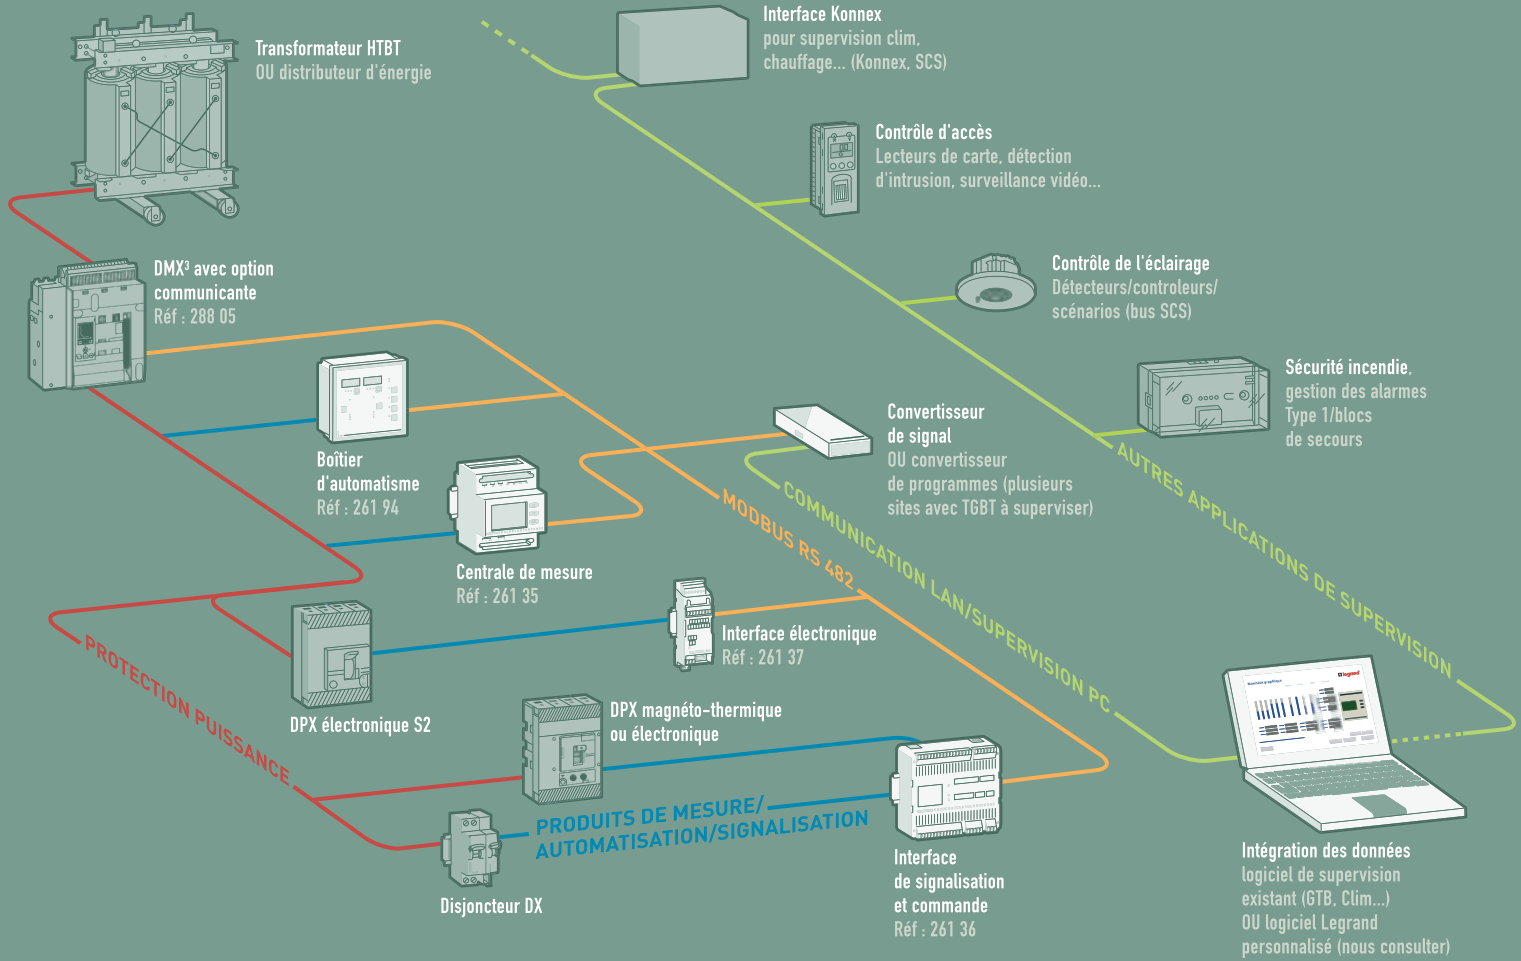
Transformateur HTBT
OU distributeur d'énergie

Interface Konnex
pour supervision clim, chauffage... (Konnex, SCS)

Contrôle d'accès
Lecteurs de carte, détection d'intrusion, surveillance vidéo...

Contrôle de l'éclairage
Détecteurs/controleurs/ scénarios (bus SCS)

DMX³ avec option communicante
Réf : 288 05

Sécurité incendie,
gestion des alarmes
Type 1/blocs
de secours

Convertisseur
de signal
OU convertisseur
de programmes (plusieurs sites avec TGBT à superviser)

Boîtier
d'automatisme
Réf : 261 94

Centrale de mesure
Réf : 261 35

AUTRES APPLICATIONS DE SUPERVISION

COMMUNICATION LAN/SUPERVISION PC

MODBUS RS 482

Interface électronique
Réf : 261 37

PROTECTION PUISSANCE

DPX électronique S2

DPX magnéto-thermique
ou électronique

PRODUITS DE MESURE/
AUTOMATISATION/SIGNALISATION

Disjoncteur DX

Interface
de signalisation
et commande
Réf : 261 36

Intégration des données
logiciel de supervision existant (GTB, Clim...)
OU logiciel Legrand personnalisé (nous consulter)